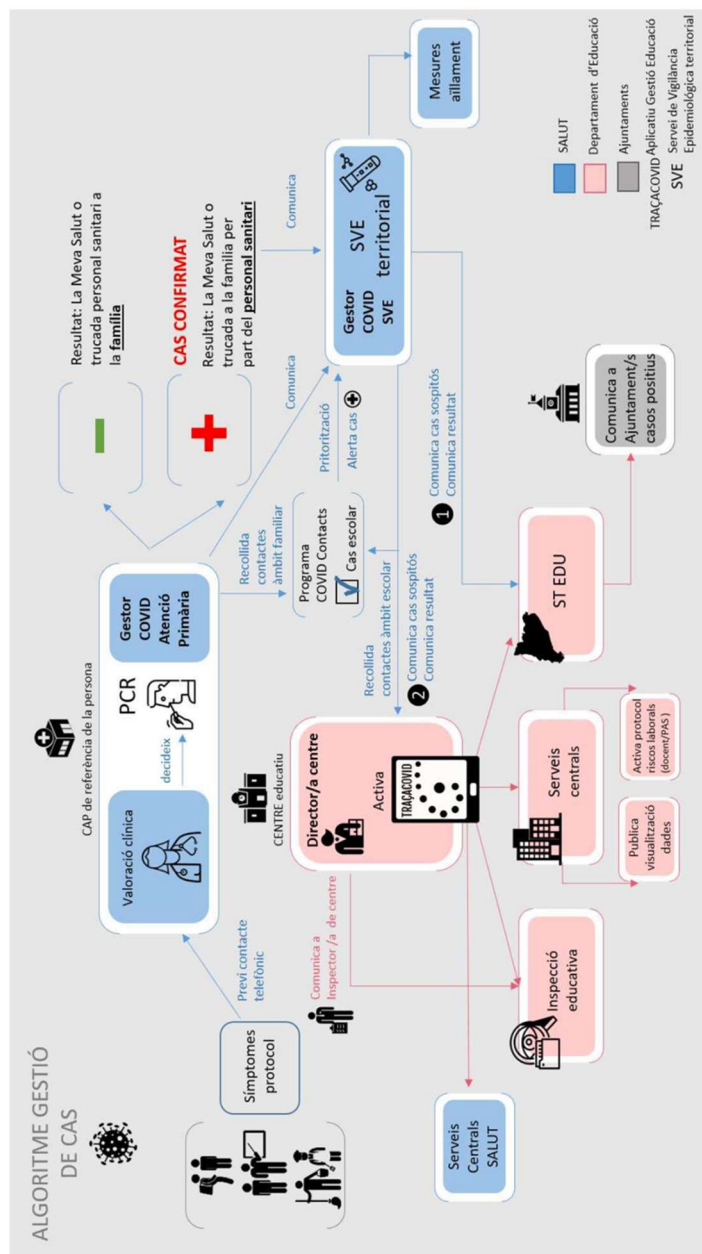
ALGORITME GESTIÓ DE CAS

Símptomes protocol

Previ contacte telefònic

CAP de referència de la persona

Valoració clínica

decideix

PCR

Gestor COVID Atenció Primària

Resultat: La Meva Salut o trucada personal sanitari a la família

CAS CONFIRMAT

Resultat: La Meva Salut o trucada a la família per part del personal sanitari

Comunica

Recollida contactes àmbit familiar

Programa COVID Contacts

Cas escolar

Priorització

Alerta cas

Gestor COVID SVE

SVE territorial

Comunica

Mesures aïllament

Recollida contactes àmbit escolar

2 Comunica cas sospitós Comunica resultat

1 Comunica cas sospitós Comunica resultat

CENTRE educatiu

Director/a centre

Activa

TRAÇACOVID

Comunica a Inspector /a de centre

ST EDU

Comunica a Ajuntament/s casos positius

Serveis centrals

Activa protocol riscos laborals (docent/PAS)

Publica visualització dades

Inspecció educativa

Serveis Centrals SALUT

SALUT

Departament d'Educació

Ajuntaments

TRAÇACOVID Aplicatiu Gestió Educació

SVE Servei de Vigilància Epidemiològica territorial